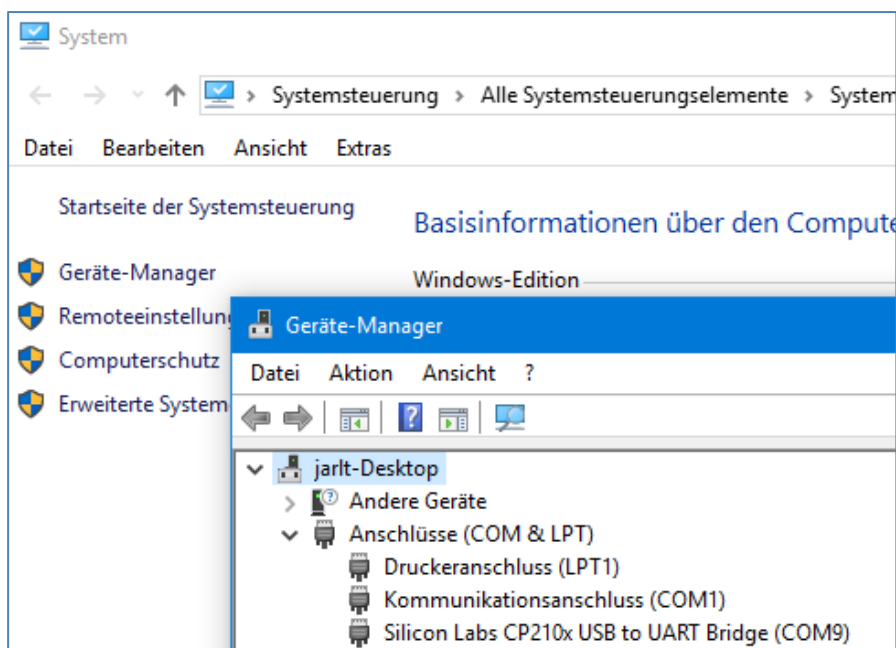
System

Systemsteuerung › Alle Systemsteuerungselemente › System

Datei Bearbeiten Ansicht Extras

Startseite der Systemsteuerung

Geräte-Manager

Remoteeinstellung

Computerschutz

Erweiterte System

Basisinformationen über den Compute

Windows-Edition

Geräte-Manager

Datei Aktion Ansicht ?

jarlt-Desktop

Andere Geräte

Anschlüsse (COM & LPT)

Druckeranschluss (LPT1)

Kommunikationsanschluss (COM1)

Silicon Labs CP210x USB to UART Bridge (COM9)